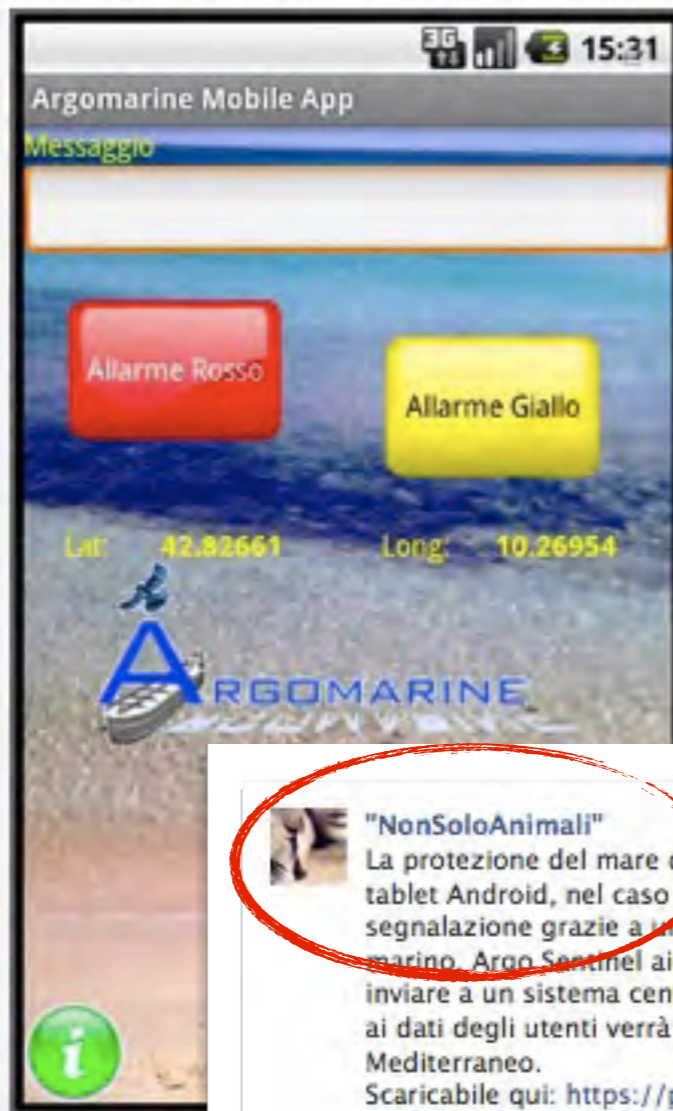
15:31
Argomarine Mobile App
Messaggio

Allarme Rosso

Allarme Giallo

Lat: 42.82661 Long: 10.26954

ARGOMARINE

"NonSoloAnimali"
La protezione del mare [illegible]
tablet Android, nel caso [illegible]
segnalazione grazie a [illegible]
marino. Argo Sentinel ai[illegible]
inviare a un sistema cen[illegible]
ai dati degli utenti verrà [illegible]
Mediterraneo.
Scaricabile qui: https://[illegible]